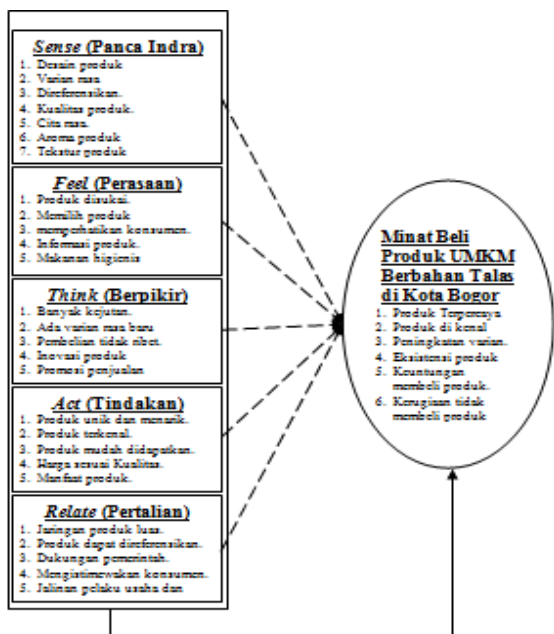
Sense (Panca Indra)
1. Desain produk
2. Varian rasa
3. Diferensiasikan.
4. Kualitas produk.
5. Cita rasa.
6. Aroma produk
7. Tekstur produk

Feel (Perasaan)
1. Produk disukai.
2. Memilih produk
3. memperhatikan konsumen.
4. Informasi produk.
5. Makanan higienis

Think (Berpikir)
1. Banyak kejutan.
2. Ada varian rasa baru
3. Pembelian tidak ribet.
4. Inovasi produk
5. Promosi penjualan

Act (Tindakan)
1. Produk unik dan menarik.
2. Produk terkenal.
3. Produk mudah didapatkan.
4. Harga sesuai Kualitas.
5. Manfaat produk.

Relate (Pertalian)
1. Jaringan produk luas.
2. Produk dapat dirferensikan.
3. Dukungan pemerintah.
4. Mengistimewakan konsumen.
5. Jalinan pelaku usaha dan

Minat Beli Produk UMKM Berbahan Talas di Kota Bogor
1. Produk Terpercaya
2. Produk di kenal
3. Peningkatan varian.
4. Eksistensi produk
5. Keuntungan membeli produk.
6. Kerugiaan tidak membeli produk